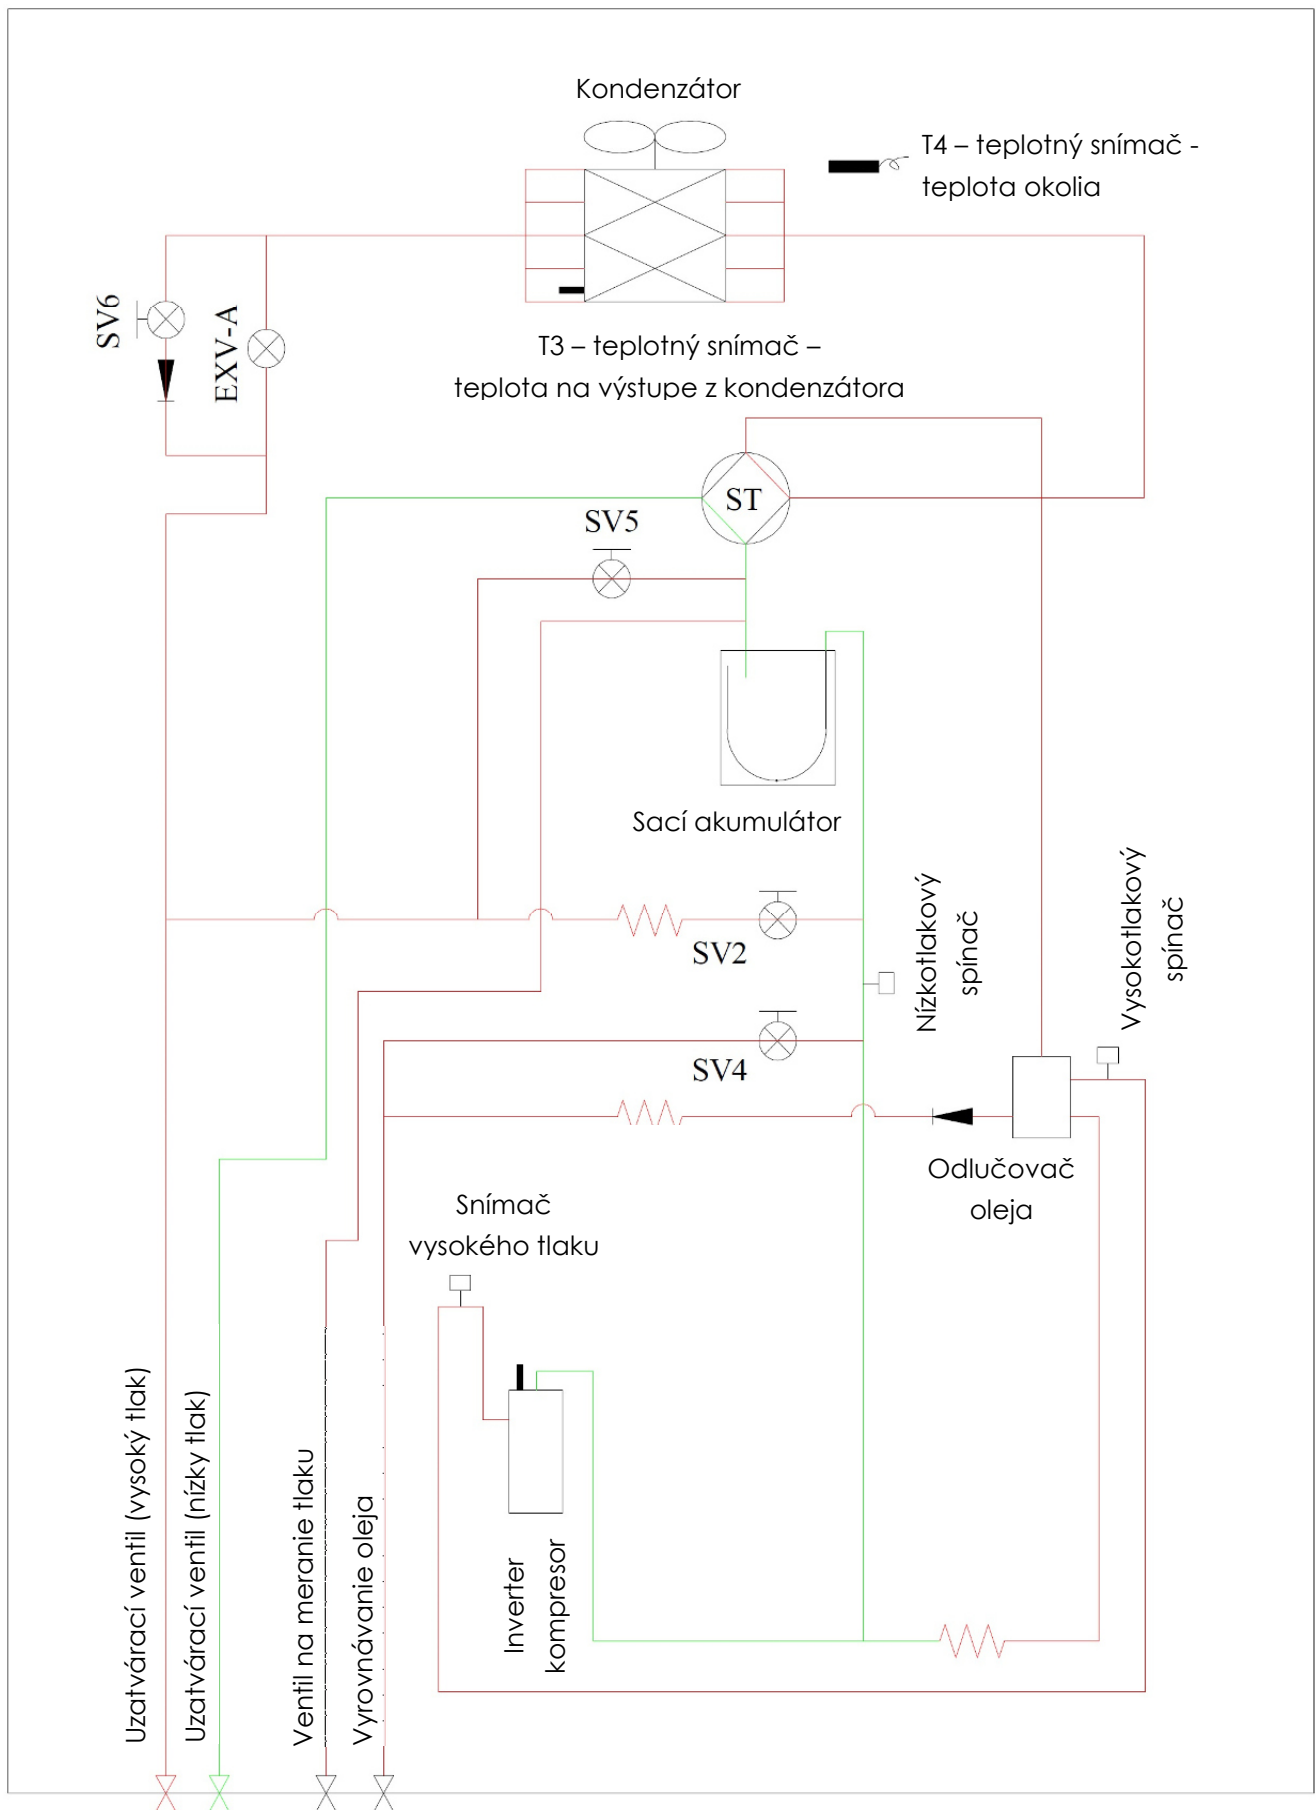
Kondenzátor

T4 – teplotný snímač - teplota okolia

SV6

EXV-A

T3 – teplotný snímač – teplota na výstupe z kondenzátora

ST

SV5

Sací akumulátor

SV2

Nízkotlakový spínač

Vysokotlakový spínač

SV4

Odlučovač oleja

Snímač vysokého tlaku

Inverter kompresor

Uzatvárací ventil (vysoký tlak)

Uzatvárací ventil (nízky tlak)

Ventil na meranie tlaku

Vyrovnávanie oleja